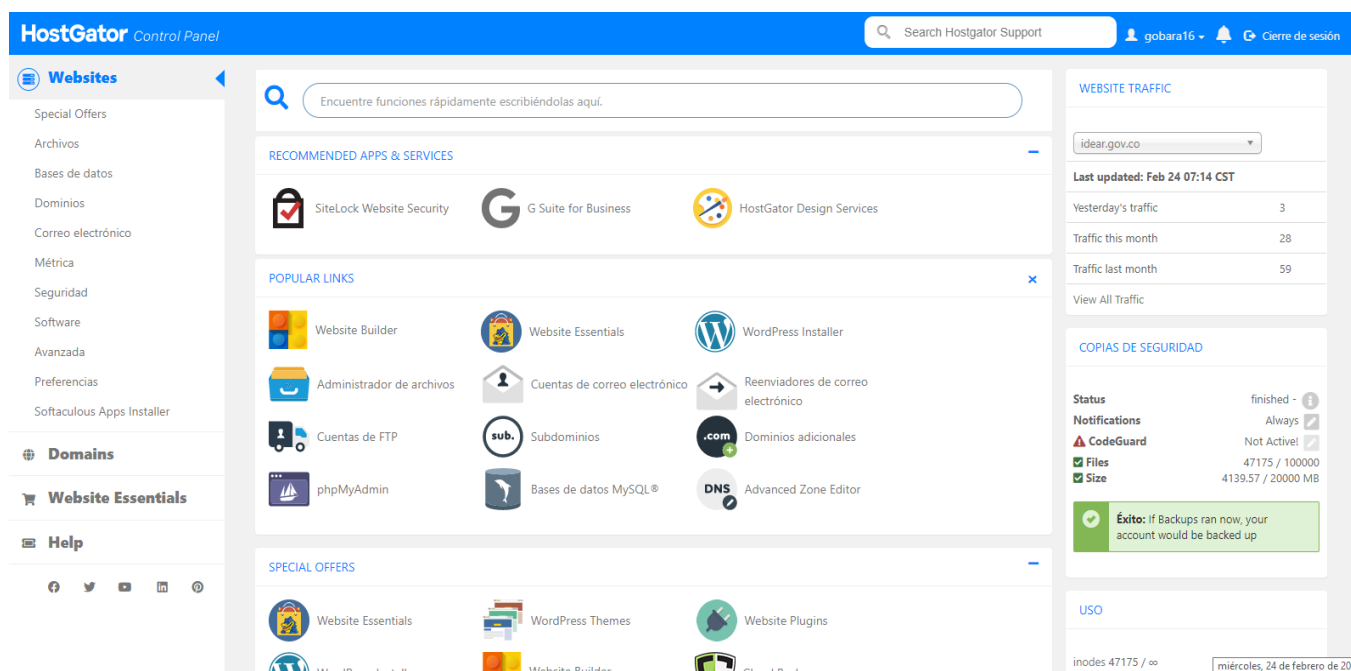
HostGator Control Panel

Search Hostgator Support

gobara16 ▾

Cierre de sesión

Websites

Special Offers
Archivos
Bases de datos
Dominios
Correo electrónico
Métrica
Seguridad
Software
Avanzada
Preferencias
Softaculous Apps Installer

Domains

Website Essentials

Help

Encuentre funciones rápidamente escribiéndolas aquí.

RECOMMENDED APPS & SERVICES

SiteLock Website Security
G Suite for Business
HostGator Design Services

POPULAR LINKS

Website Builder
Website Essentials
WordPress Installer
Administrador de archivos
Cuentas de correo electrónico
Reenviadores de correo electrónico
Cuentas de FTP
Subdominios
Dominios adicionales
phpMyAdmin
Bases de datos MySQL®
Advanced Zone Editor

SPECIAL OFFERS

Website Essentials
WordPress Themes
Website Plugins

WEBSITE TRAFFIC

idear.gov.co

Last updated: Feb 24 07:14 CST

| | |
|---|---|
| Yesterday's traffic | 3 |
| Traffic this month | 28 |
| Traffic last month | 59 |

View All Traffic

COPIAS DE SEGURIDAD

| | |
|---|---|
| Status | finished - |
| Notifications | Always |
| CodeGuard | Not Active! |
| Files | 47175 / 100000 |
| Size | 4139.57 / 20000 MB |

Éxito: If Backups ran now, your account would be backed up

USO

inodes 47175 / ∞

miércoles, 24 de febrero de 20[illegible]